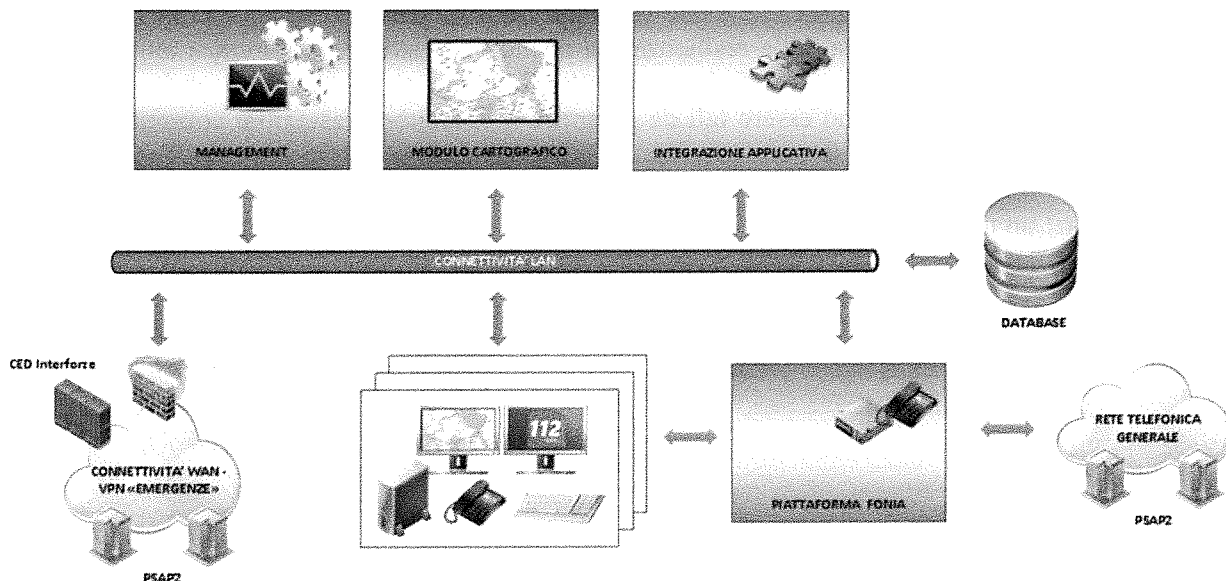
MANAGEMENT

MODULO CARTOGRAFICO

INTEGRAZIONE APPLICATIVA

CONNETTIVITA' LAN

DATABASE

CED Interforze

CONNETTIVITA' WAN - VPN «EMERGENZE»

PSAP2

112

PIATTAFORMA FONIA

RETE TELEFONICA GENERALE

PSAP2